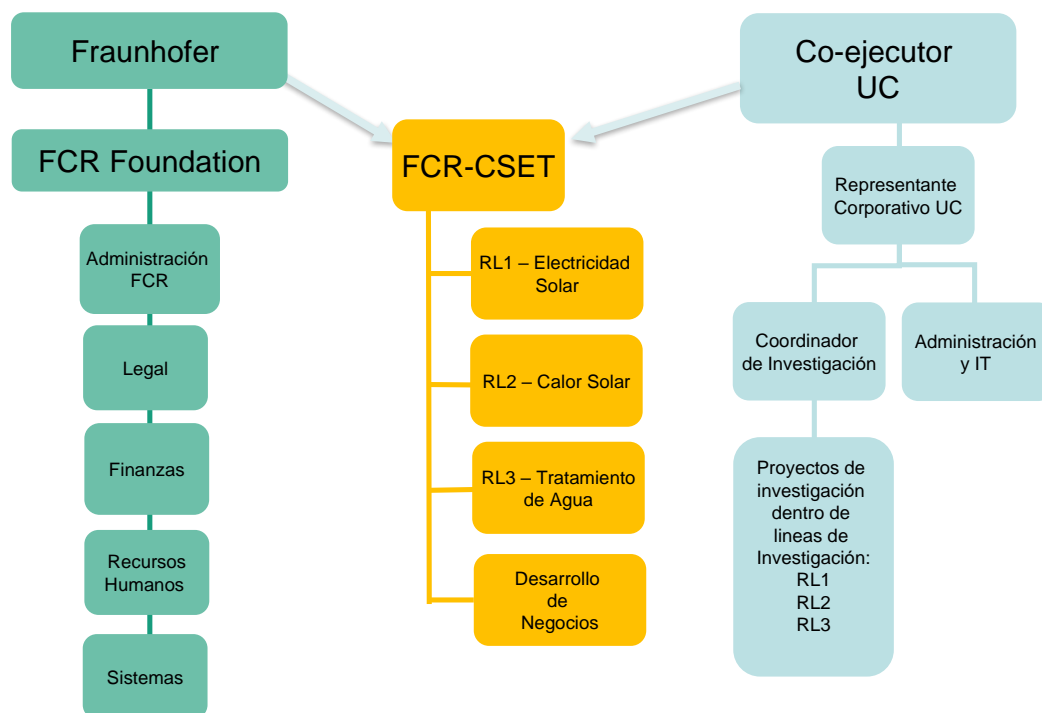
Fraunhofer

FCR Foundation

Administración FCR

Legal

Finanzas

Recursos Humanos

Sistemas

FCR-CSET

RL1 – Electricidad Solar

RL2 – Calor Solar

RL3 – Tratamiento de Agua

Desarrollo de Negocios

Co-ejecutor UC

Representante Corporativo UC

Coordinador de Investigación

Administración y IT

Proyectos de investigación dentro de lineas de Investigación: RL1 RL2 RL3